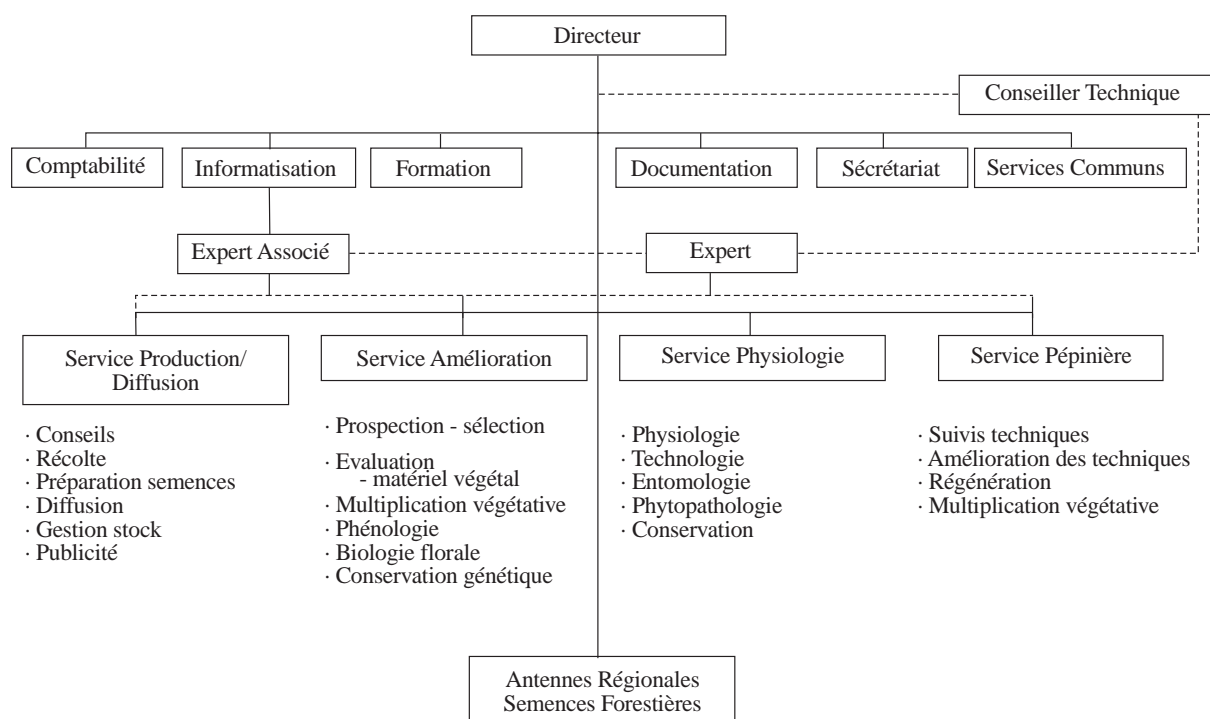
Directeur

Conseiller Technique

Comptabilité

Informatisation

Formation

Documentation

Sécrétariat

Services Communs

Expert Associé

Expert

Service Production/ Diffusion

· Conseils
· Récolte
· Préparation semences
· Diffusion
· Gestion stock
· Publicité

Service Amélioration

· Prospection - sélection
· Evaluation
- matériel végétal
· Multiplication végétative
· Phénologie
· Biologie florale
· Conservation génétique

Service Physiologie

· Physiologie
· Technologie
· Entomologie
· Phytopathologie
· Conservation

Service Pépinière

· Suivis techniques
· Amélioration des techniques
· Régénération
· Multiplication végétative

Antennes Régionales
Semences Forestières